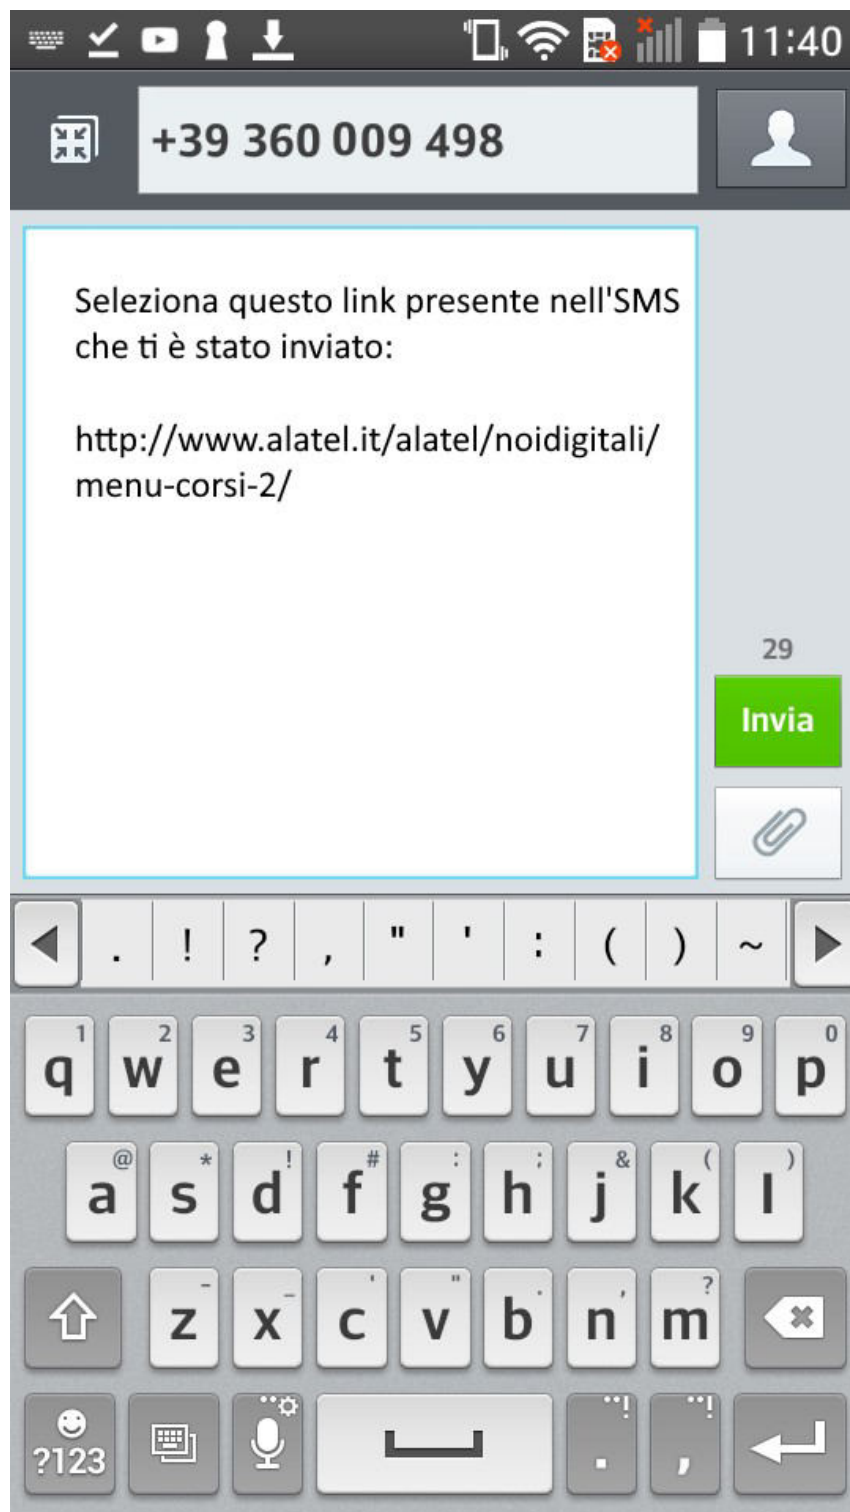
11:40

+39 360 009 498

Seleziona questo link presente nell'SMS che ti è stato inviato:

http://www.alatel.it/alatel/noidigitali/menu-corsi-2/

29

Invia

. ! ? , " ' : ( ) ~

1 q 2 w 3 e 4 r 5 t 6 y 7 u 8 i 9 o 0 p

@ a * s ! d # f : g ; h & j ( k ) l

- z _ x ' c " v . b , n ? m

?123

.

,